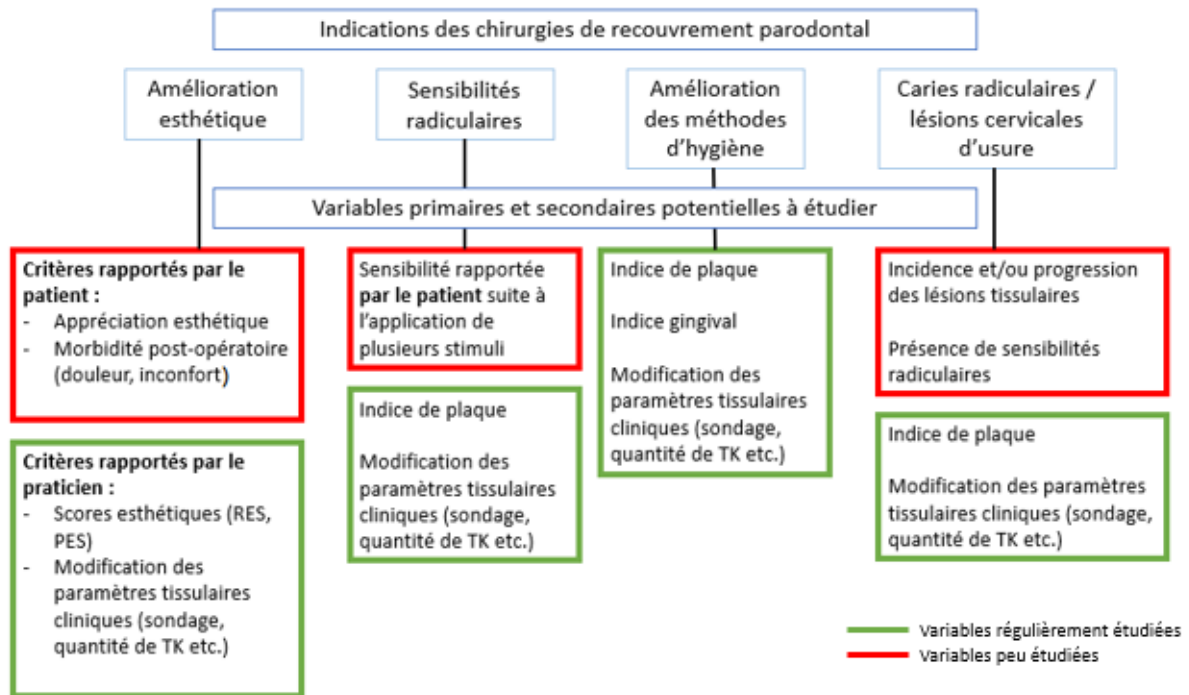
Indications des chirurgies de recouvrement parodontal

Amélioration esthétique

Sensibilités radiculaires

Amélioration des méthodes d'hygiène

Caries radiculaires / lésions cervicales d'usure

Variables primaires et secondaires potentielles à étudier

**Critères rapportés par le patient :**
- Appréciation esthétique
- Morbidité post-opératoire (douleur, inconfort)

**Critères rapportés par le praticien :**
- Scores esthétiques (RES, PES)
- Modification des paramètres tissulaires cliniques (sondage, quantité de TK etc.)

Sensibilité rapportée **par le patient** suite à l'application de plusieurs stimuli

Indice de plaque

Modification des paramètres tissulaires cliniques (sondage, quantité de TK etc.)

Indice de plaque

Indice gingival

Modification des paramètres tissulaires cliniques (sondage, quantité de TK etc.)

Incidence et/ou progression des lésions tissulaires

Présence de sensibilités radiculaires

Indice de plaque

Modification des paramètres tissulaires cliniques (sondage, quantité de TK etc.)

Variables régulièrement étudiées
Variables peu étudiées